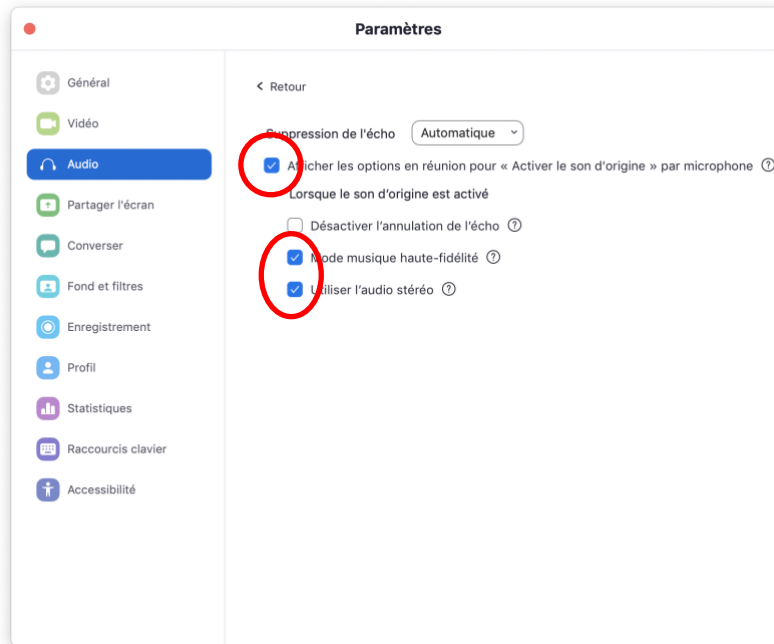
Paramètres

Général
Vidéo
Audio
Partager l'écran
Converser
Fond et filtres
Enregistrement
Profil
Statistiques
Raccourcis clavier
Accessibilité

< Retour

Suppression de l'écho Automatique

Afficher les options en réunion pour « Activer le son d'origine » par microphone

Lorsque le son d'origine est activé

Désactiver l'annulation de l'écho

Mode musique haute-fidélité

Utiliser l'audio stéréo